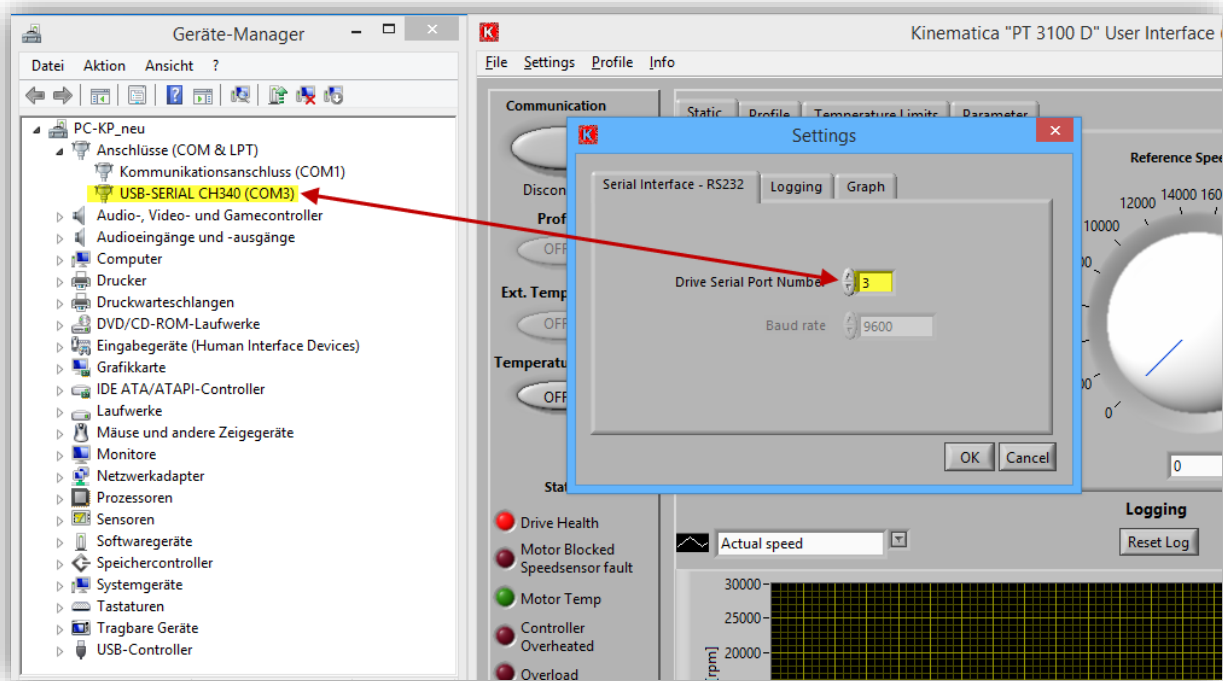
Geräte-Manager

Datei Aktion Ansicht ?

PC-KP_neu
Anschlüsse (COM & LPT)
Kommunikationsanschluss (COM1)
USB-SERIAL CH340 (COM3)
Audio-, Video- und Gamecontroller
Audioeingänge und -ausgänge
Computer
Drucker
Druckwarteschlangen
DVD/CD-ROM-Laufwerke
Eingabegeräte (Human Interface Devices)
Grafikkarte
IDE ATA/ATAPI-Controller
Laufwerke
Mäuse und andere Zeigegeräte
Monitore
Netzwerkadapter
Prozessoren
Sensoren
Softwaregeräte
Speichercontroller
Systemgeräte
Tastaturen
Tragbare Geräte
USB-Controller

Kinematica "PT 3100 D" User Interface

File Settings Profile Info

Communication
Discon
Prof
OFF
Ext. Temp
OFF
Temperatu
OFF
Stat

Static Profile Temperature Limits Parameter

Settings

Serial Interface - RS232 Logging Graph

Drive Serial Port Number 3
Baud rate 9600

OK Cancel

Reference Spee
12000 14000 160
10000
0
0

Drive Health
Motor Blocked Speedsensor fault
Motor Temp
Controller Overheated
Overload

Logging
Actual speed
Reset Log
30000
25000
20000
[rpm]